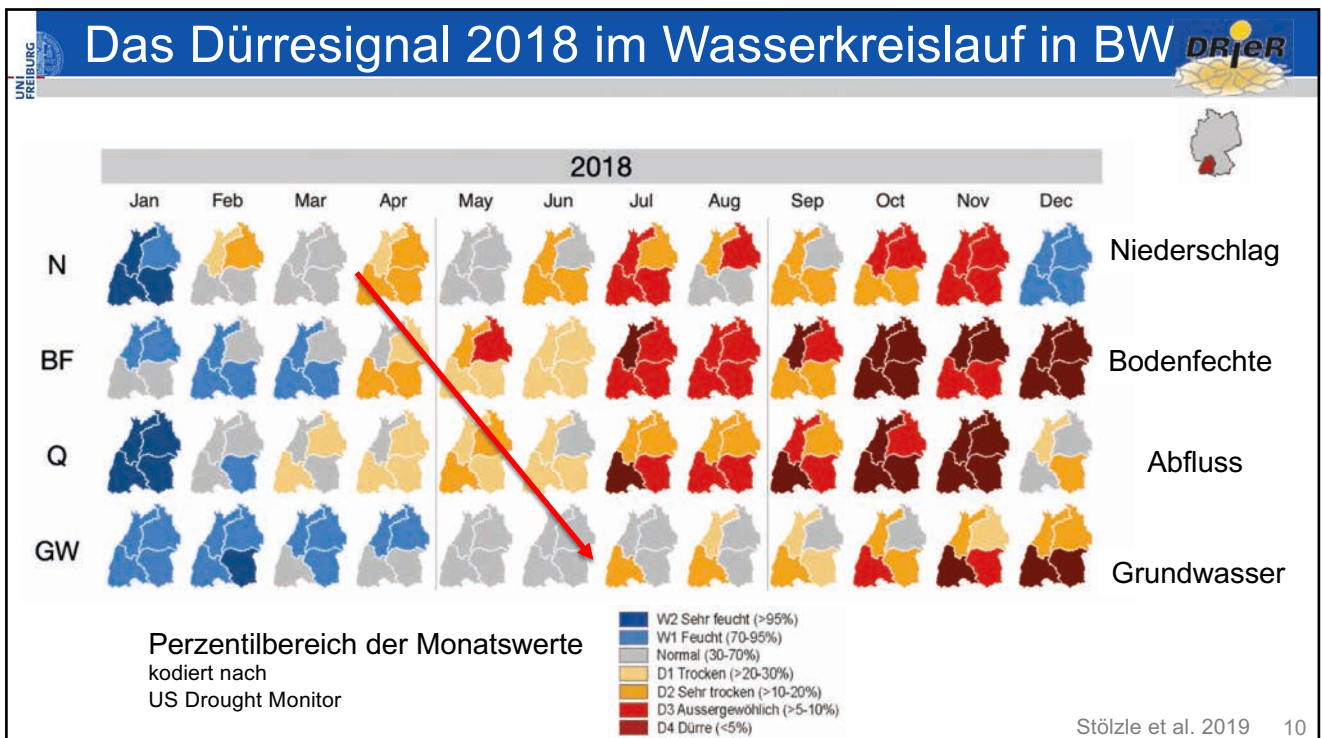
UNI FREIBURG

Das Dürresignal 2018 im Wasserkreislauf in BW

DRIeR

2018

| | Jan | Feb | Mar | Apr | May | Jun | Jul | Aug | Sep | Oct | Nov | Dec | |
|---|---|---|---|---|---|---|---|---|---|---|---|---|---|
| N | | | | | | | | | | | | | Niederschlag |
| BF | | | | | | | | | | | | | Bodenfechte |
| Q | | | | | | | | | | | | | Abfluss |
| GW | | | | | | | | | | | | | Grundwasser |

Perzentilbereich der Monatswerte
kodiert nach
US Drought Monitor

W2 Sehr feucht (>95%)
W1 Feucht (70-95%)
Normal (30-70%)
D1 Trocken (>20-30%)
D2 Sehr trocken (>10-20%)
D3 Aussergewöhlich (>5-10%)
D4 Dürre (<5%)

Stölzle et al. 2019 10